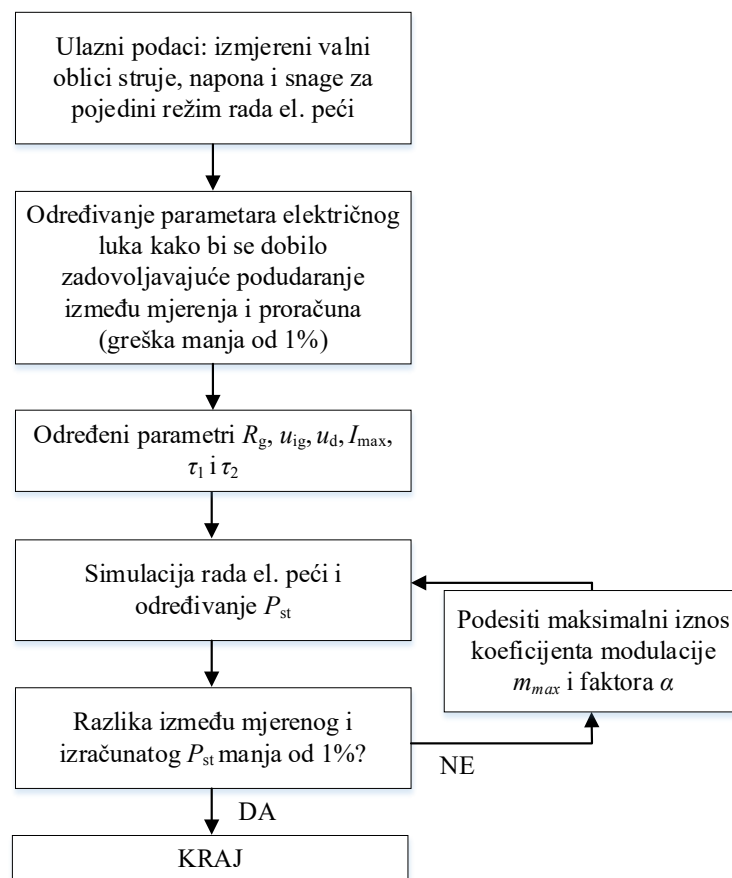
Ulazni podaci: izmjereni valni oblici struje, napona i snage za pojedini režim rada el. peći

Određivanje parametara električnog luka kako bi se dobilo zadovoljavajuće podudaranje između mjerenja i proračuna (greška manja od 1%)

Određeni parametri $R_g$, $u_{ig}$, $u_d$, $I_{max}$, $\tau_1$ i $\tau_2$

Simulacija rada el. peći i određivanje $P_{st}$

Podesiti maksimalni iznos koeficijenta modulacije $m_{max}$ i faktora $\alpha$

Razlika između mjerenog i izračunatog $P_{st}$ manja od 1%?

NE

DA

KRAJ